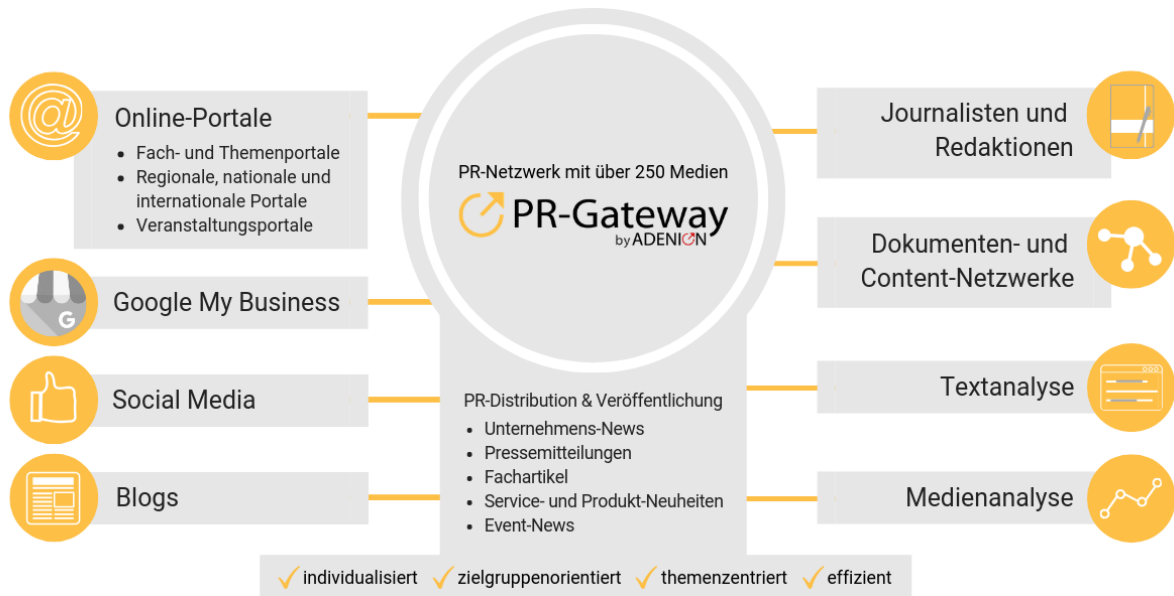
Online-Portale
- Fach- und Themenportale
- Regionale, nationale und internationale Portale
- Veranstaltungsportale

Google My Business

Social Media

Blogs

PR-Netzwerk mit über 250 Medien
PR-Gateway
by ADENION

PR-Distribution & Veröffentlichung
- Unternehmens-News
- Pressemitteilungen
- Fachartikel
- Service- und Produkt-Neuheiten
- Event-News

Journalisten und Redaktionen

Dokumenten- und Content-Netzwerke

Textanalyse

Medienanalyse

✓ individualisiert ✓ zielgruppenorientiert ✓ themenzentriert ✓ effizient